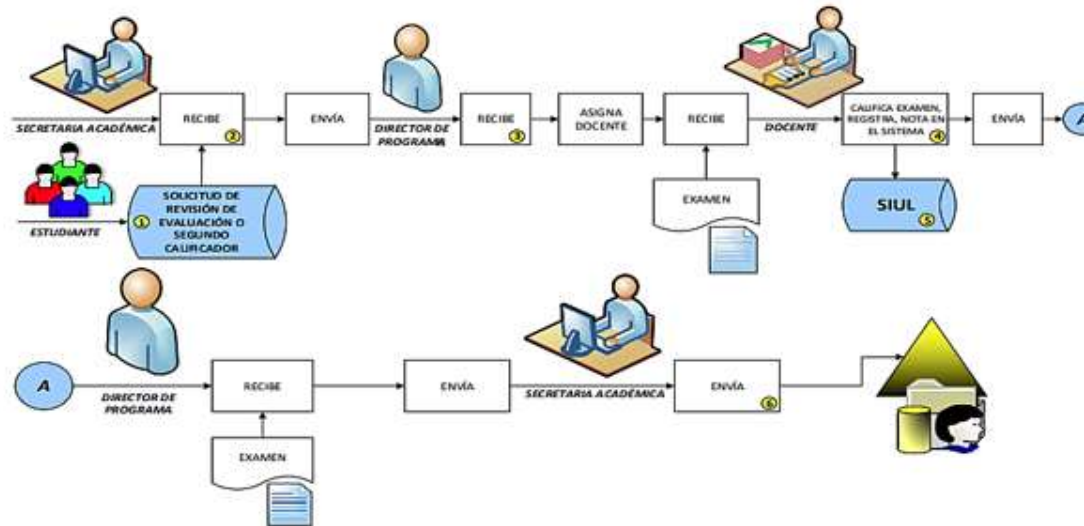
SECRETARIA ACADÉMICA

RECIBE ②

ENVÍA

DIRECTOR DE PROGRAMA

RECIBE ③

ASIGNA DOCENTE

RECIBE

DOCENTE

CALIFICA EXAMEN, REGISTRA, NOTA EN EL SISTEMA ④

ENVÍA

A

ESTUDIANTE

① SOLICITUD DE REVISIÓN DE EVALUACIÓN O SEGUNDO CALIFICADOR

EXAMEN

SIUL ⑤

A

DIRECTOR DE PROGRAMA

RECIBE

EXAMEN

ENVÍA

SECRETARIA ACADÉMICA

ENVÍA ⑥